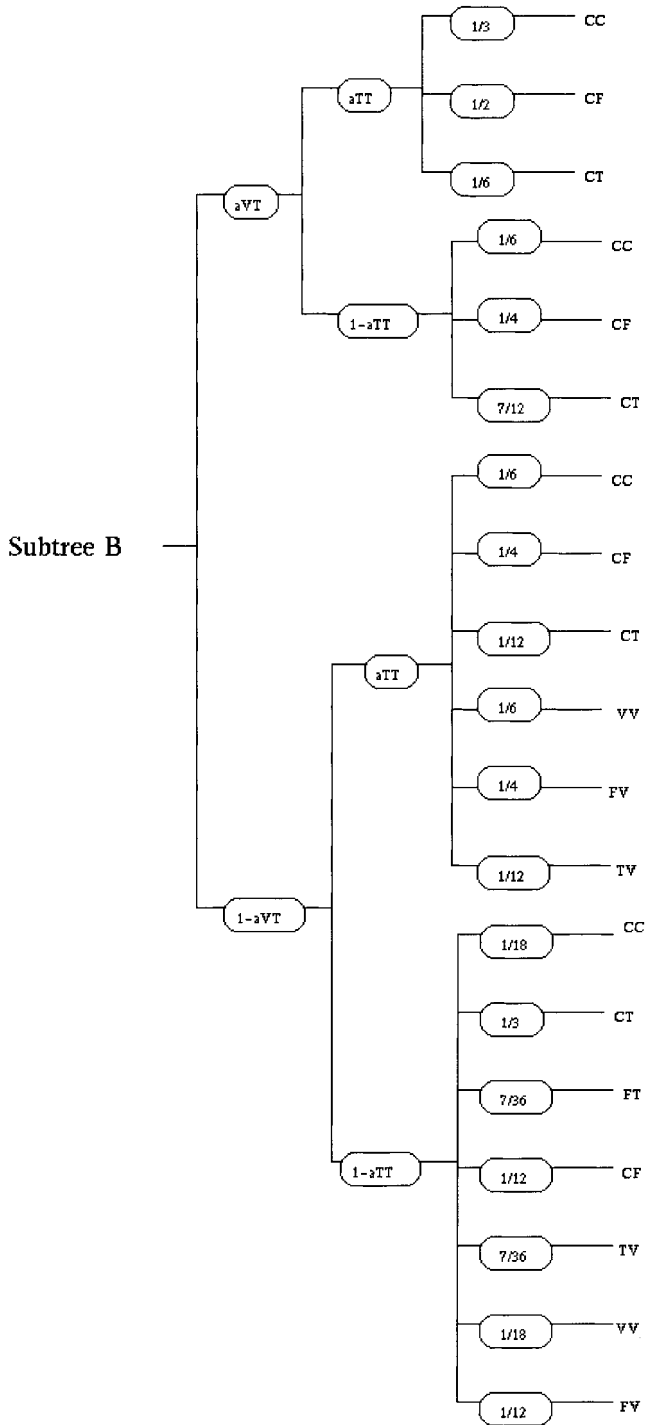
Subtree B

aVT

aTT

1/3 CC

1/2 CF

1/6 CT

1-aTT

1/6 CC

1/4 CF

7/12 CT

1-aVT

aTT

1/6 CC

1/4 CF

1/12 CT

1/6 VV

1/4 FV

1/12 TV

1-aTT

1/18 CC

1/3 CT

7/36 FT

1/12 CF

7/36 TV

1/18 VV

1/12 FV